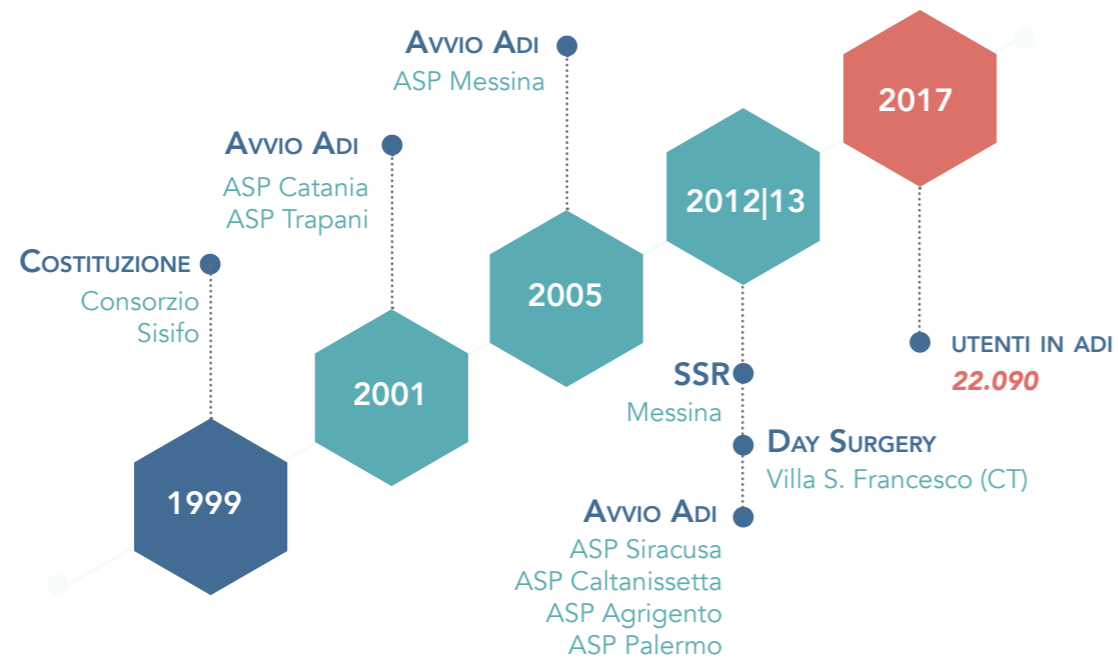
Avvio Adi
ASP Messina

Avvio Adi
ASP Catania
ASP Trapani

Costituzione
Consorzio
Sisifo

1999

2001

2005

2012|13

2017

SSR
Messina

Day Surgery
Villa S. Francesco (CT)

Avvio Adi
ASP Siracusa
ASP Caltanissetta
ASP Agrigento
ASP Palermo

utenti in adi
22.090